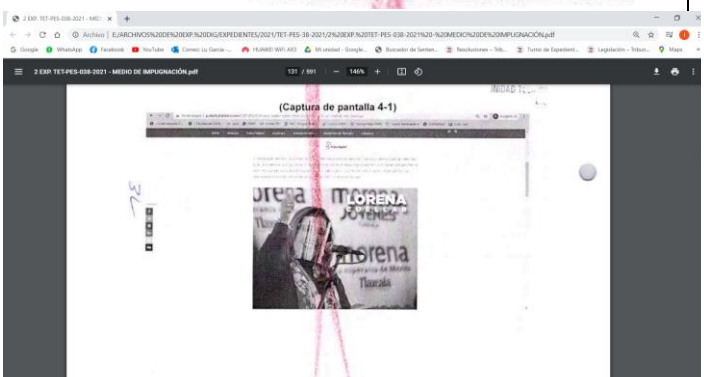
2 EXP. TET-PES-038-2021 - MEDI ×

Archivo | E:/ARCHIVOS%20DE%20EXP.%20DIG/EXPEDIENTES/2021/TET-PES-38-2021/2%20EXP.%20TET-PES-038-2021%20-%20MEDIO%20DE%20IMPUGNACIÓN.pdf

Google WhatsApp Facebook YouTube Correo: Lu García -... HUAWEI WiFi AX3 Mi unidad - Google... Buscador de Senten... Resoluciones - Trib... Turnos de Expedient... Legislación - Tribun... Maps

2 EXP. TET-PES-038-2021 - MEDIO DE IMPUGNACIÓN.pdf

131 / 591 | — 146% +

UNIDAD TÉ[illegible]

(Captura de pantalla 4-1)

37

LORENA

morena

JÓVENES

morena

la esperanza de México

Tlaxcala